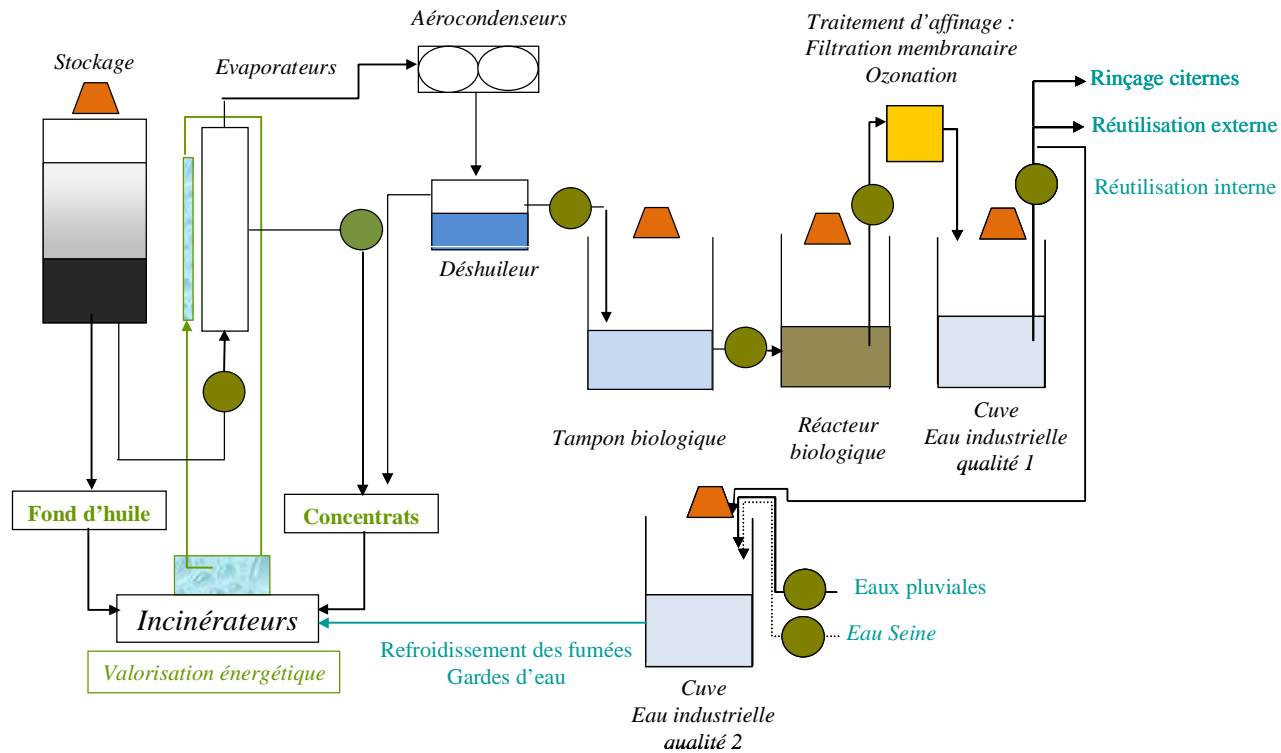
Stockage

Evaporateurs

Aérocondenseurs

Traitement d'affinage :
Filtration membranaire
Ozonation

Rinçage citernes

Réutilisation externe

Réutilisation interne

Déshuileur

Tampon biologique

Réacteur biologique

Cuve
Eau industrielle
qualité 1

Fond d'huile

Concentrats

Incinérateurs

Valorisation énergétique

Refroidissement des fumées
Gardes d'eau

Eaux pluviales

Eau Seine

Cuve
Eau industrielle
qualité 2